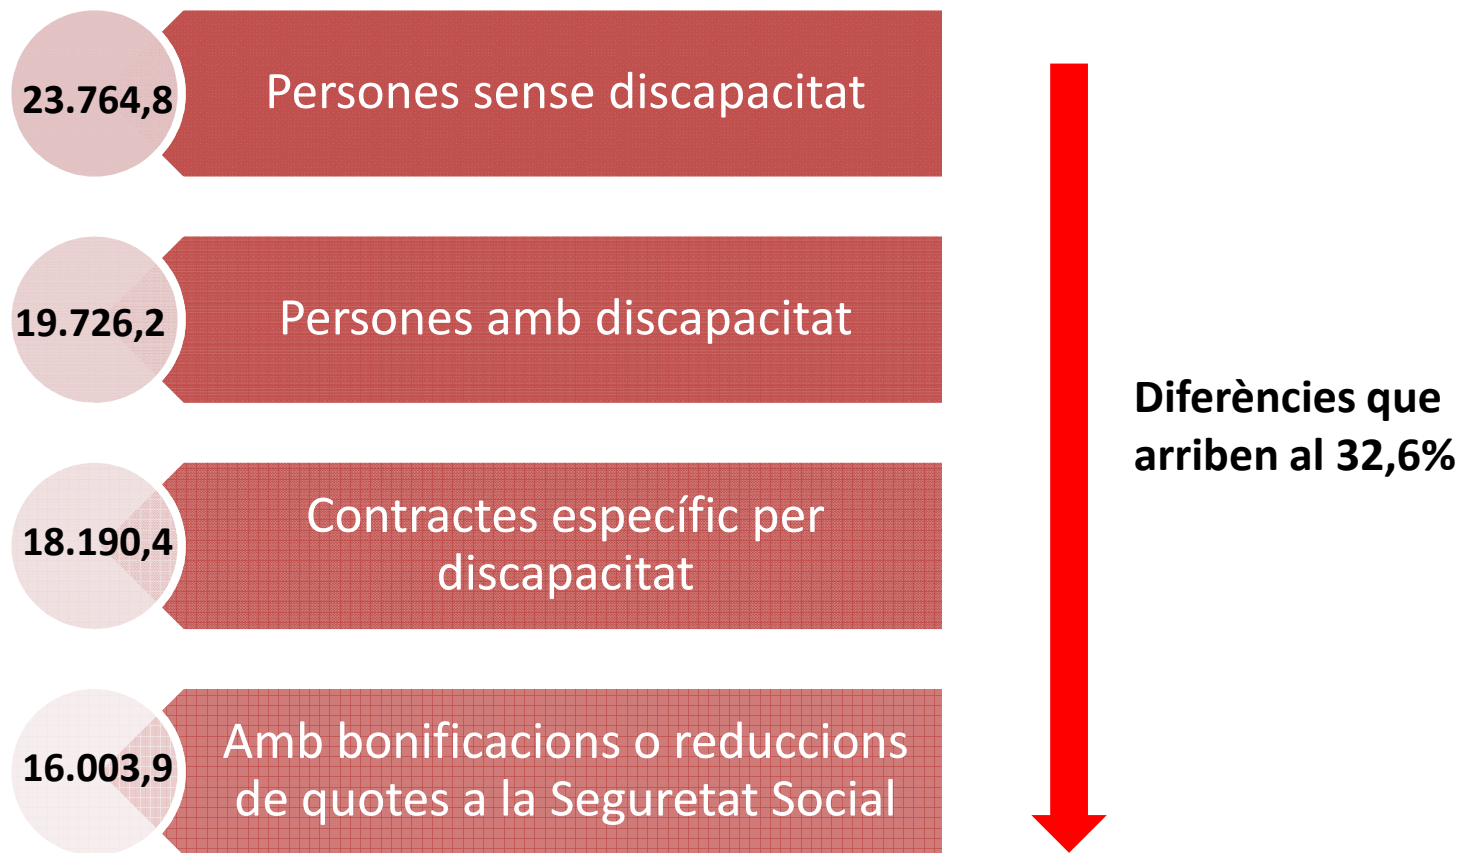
23.764,8
Persones sense discapacitat

19.726,2
Persones amb discapacitat

18.190,4
Contractes específic per discapacitat

16.003,9
Amb bonificacions o reduccions de quotes a la Seguretat Social

Diferències que arriben al 32,6%